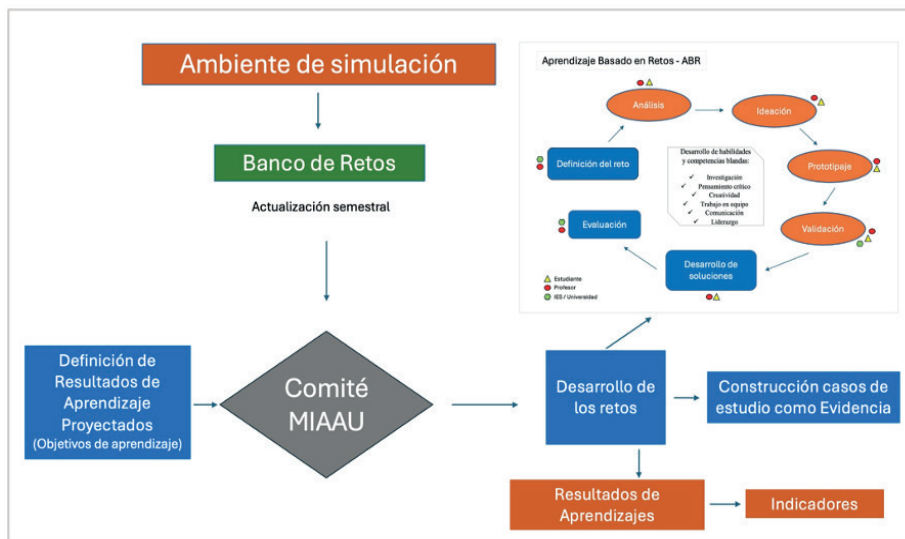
Ambiente de simulación

Banco de Retos

Actualización semestral

Aprendizaje Basado en Retos - ABR

Análisis

Ideación

Definición del reto

Desarrollo de habilidades y competencias blandas:
✓ Investigación
✓ Pensamiento crítico
✓ Creatividad
✓ Trabajo en equipo
✓ Comunicación
✓ Liderazgo

Prototipaje

Evaluación

Validación

Desarrollo de soluciones

Estudiante
Profesor
IES / Universidad

Definición de Resultados de Aprendizaje Proyectados (Objetivos de aprendizaje)

Comité MIAAU

Desarrollo de los retos

Construcción casos de estudio como Evidencia

Resultados de Aprendizajes

Indicadores